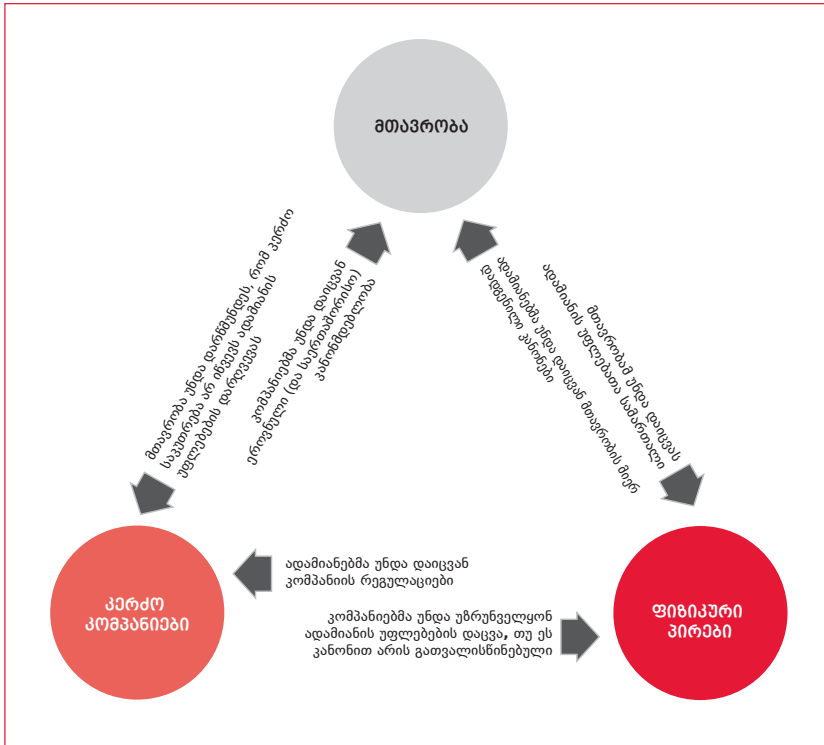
მთავრობა

მთავრობა უნდა დარწმუნდეს, რომ კერძო სექტორება არ ირღვევს ადამიანის უფლებების დარღვევას

კომპანიებმა უნდა დაიცვან ეროვნული (და საერთაშორისო) კანონმდებლობა

ადამიანებმა უნდა დაიცვან მთავრობის მიერ დადგენილი კანონები

მთავრობამ უნდა დაიცვას ადამიანის უფლებათა სამართალი

კერძო კომპანიები

ადამიანებმა უნდა დაიცვან კომპანიის რეგულაციები

კომპანიებმა უნდა უზრუნველყონ ადამიანის უფლებების დაცვა, თუ ეს კანონით არის გათვალისწინებული

ფიზიკური პირები